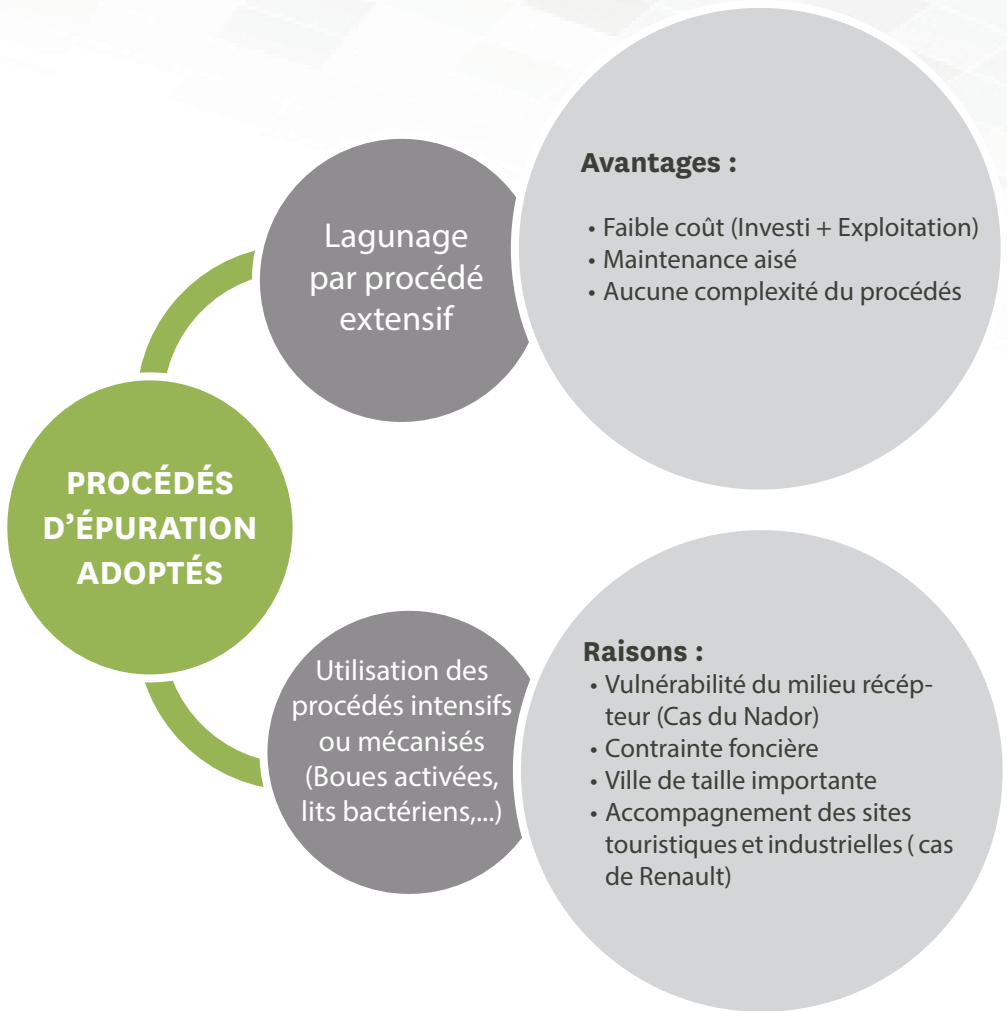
PROCÉDÉS D'ÉPURATION ADOPTÉS

Lagunage par procédé extensif

Avantages :

• Faible coût (Investi + Exploitation)
• Maintenance aisé
• Aucune complexité du procédés

Utilisation des procédés intensifs ou mécanisés (Boues activées, lits bactériens,...)

Raisons :
• Vulnérabilité du milieu récépteur (Cas du Nador)
• Contrainte foncière
• Ville de taille importante
• Accompagnement des sites touristiques et industrielles ( cas de Renault)